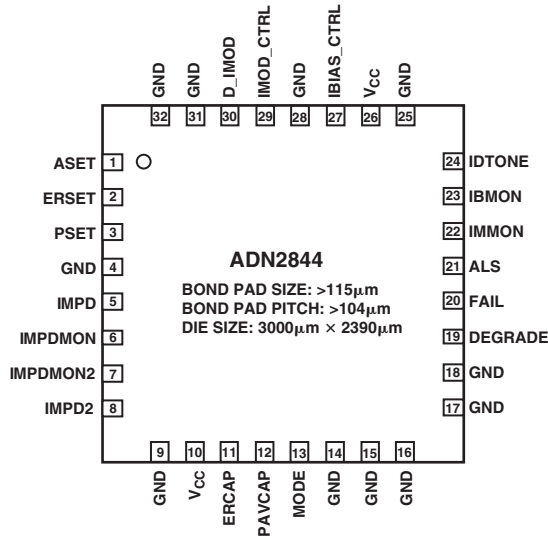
GND 32
GND 31
D_IMOD 30
IMOD_CTRL 29
GND 28
IBIAS_CTRL 27
$V_{CC}$ 26
GND 25

ASET 1
ERSET 2
PSET 3
GND 4
IMPD 5
IMPDMON 6
IMPDMON2 7
IMPD2 8

ADN2844
BOND PAD SIZE: >115μm
BOND PAD PITCH: >104μm
DIE SIZE: 3000μm × 2390μm

24 IDTONE
23 IBMON
22 IMMON
21 ALS
20 FAIL
19 DEGRADE
18 GND
17 GND

9 GND
10 $V_{CC}$
11 ERCAP
12 PAVCAP
13 MODE
14 GND
15 GND
16 GND